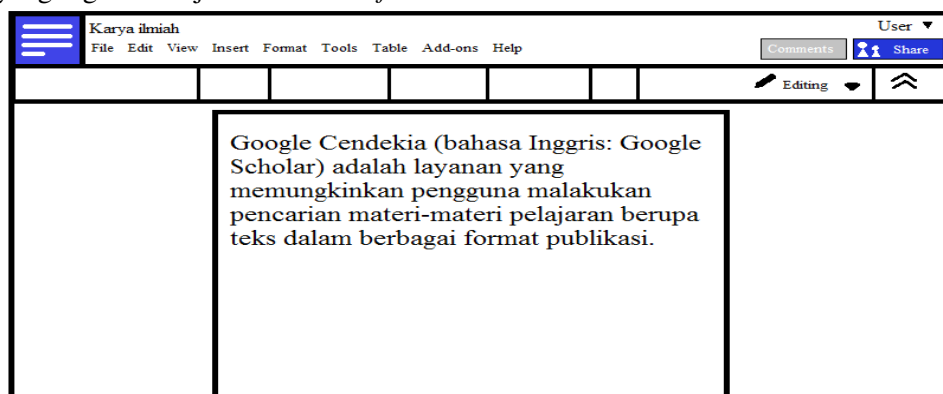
Karya ilmiah

File Edit View Insert Format Tools Table Add-ons Help

User ▼

Comments

Share

Editing

Google Cendekia (bahasa Inggris: Google Scholar) adalah layanan yang memungkinkan pengguna malakukan pencarian materi-materi pelajaran berupa teks dalam berbagai format publikasi.